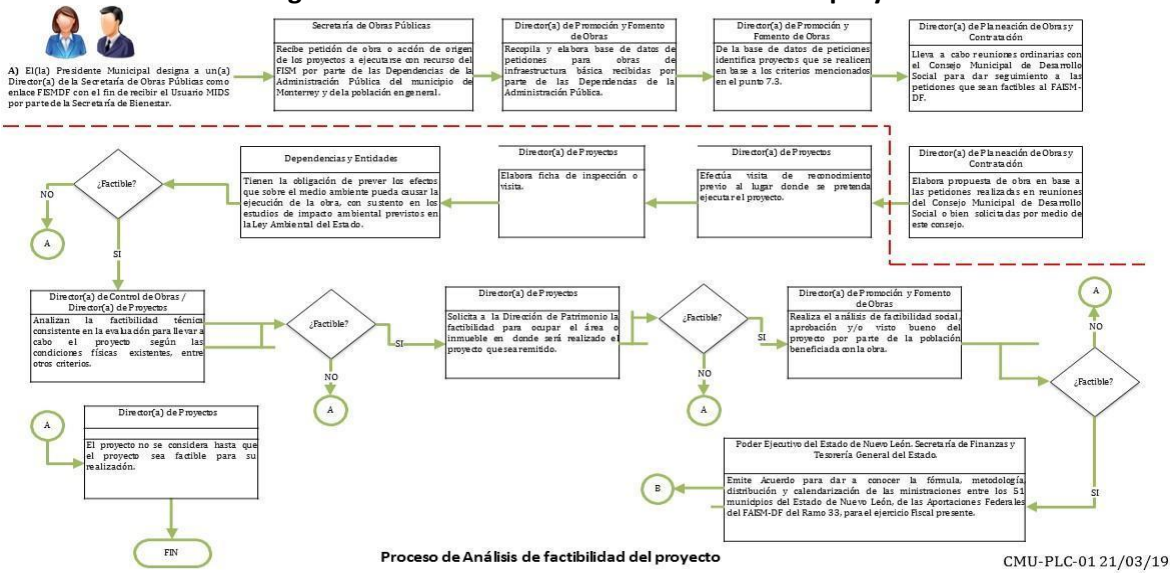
A) El(la) Presidente Municipal designa a un(a) Director(a) de la Secretaría de Obras Públicas como enlace FISMDF con el fin de recibir el Usuario MIDS por parte de la Secretaría de Bienestar.

Secretaría de Obras Públicas

Recibe petición de obra o acción de origen de los proyectos a ejecutarse con recurso del FISM por parte de las Dependencias de la Administración Pública del municipio de Monterrey y de la población en general.

Director(a) de Promoción y Fomento de Obras

Recopila y elabora base de datos de peticiones para obras de infraestructura básica recibidas por parte de las Dependencias de la Administración Pública.

Director(a) de Promoción y Fomento de Obras

De la base de datos de peticiones identifica proyectos que se realicen en base a los criterios mencionados en el punto 7.3.

Director(a) de Planeación de Obras y Contratación

Lleva a cabo reuniones ordinarias con el Consejo Municipal de Desarrollo Social para dar seguimiento a las peticiones que sean factibles al FAISM-DF.

Director(a) de Planeación de Obras y Contratación

Elabora propuesta de obra en base a las peticiones realizadas en reuniones del Consejo Municipal de Desarrollo Social o bien solicitadas por medio de este consejo.

Director(a) de Proyectos

Efectúa visita de reconocimiento previo al lugar donde se pretenda ejecutar el proyecto.

Director(a) de Proyectos

Elabora ficha de inspección o visita.

Dependencias y Entidades

Tienen la obligación de prever los efectos que sobre el medio ambiente pueda causar la ejecución de la obra, con sustento en los estudios de impacto ambiental previstos en la Ley Ambiental del Estado.

¿Factible?

NO

A

SI

Director(a) de Control de Obras / Director(a) de Proyectos

Analizan la factibilidad técnica consistente en la evaluación para llevar a cabo el proyecto según las condiciones físicas existentes, entre otros criterios.

¿Factible?

SI

NO

A

Director(a) de Proyectos

Solicita a la Dirección de Patrimonio la factibilidad para ocupar el área o inmueble en donde será realizado el proyecto que se a remitido.

¿Factible?

SI

NO

A

Director(a) de Promoción y Fomento de Obras

Realiza el análisis de factibilidad social, aprobación y/o visto bueno del proyecto por parte de la población beneficiada con la obra.

A

NO

¿Factible?

SI

A

Director(a) de Proyectos

El proyecto no se considera hasta que el proyecto sea factible para su realización.

FIN

Poder Ejecutivo del Estado de Nuevo León. Secretaría de Finanzas y Tesorería General del Estado.

Emite Acuerdo para dar a conocer la fórmula, metodología distribución y calendarización de las ministraciones entre los 51 municipios del Estado de Nuevo León, de las Aportaciones Federales del FAISM-DF del Ramo 33, para el ejercicio Fiscal presente.

B

Proceso de Análisis de factibilidad del proyecto

CMU-PLC-01 21/03/19